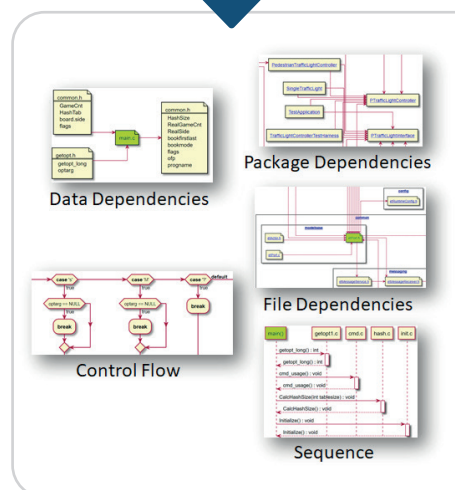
common.h
GameCnt
HashTab
board.side
flags

getopt.h
getopt_long
optarg

main.c

common.h
HashSize
RealGameCnt
RealSide
bookfirstlast
bookmode
flags
ofp
progname

Data Dependencies

PedestrianTrafficLightController
SimpleTrafficLight
TestApplication
ITrafficLightController
TrafficLightControllerTestHarness
ITrafficLightInterface

Package Dependencies

case 'c'
optarg == NULL
true
break
case 'd'
optarg == NULL
true
break
case '?'
true
break
default

Control Flow

File Dependencies

main.c
getopt1.c
cmd.c
hash.c
init.c
getopt_long() : int
getopt_long() : int
cmd_usage() : void
cmd_usage() : void
CalcHashSize(int tablesize) : void
CalcHashSize() : void
Initialize() : void
Initialize() : void

Sequence